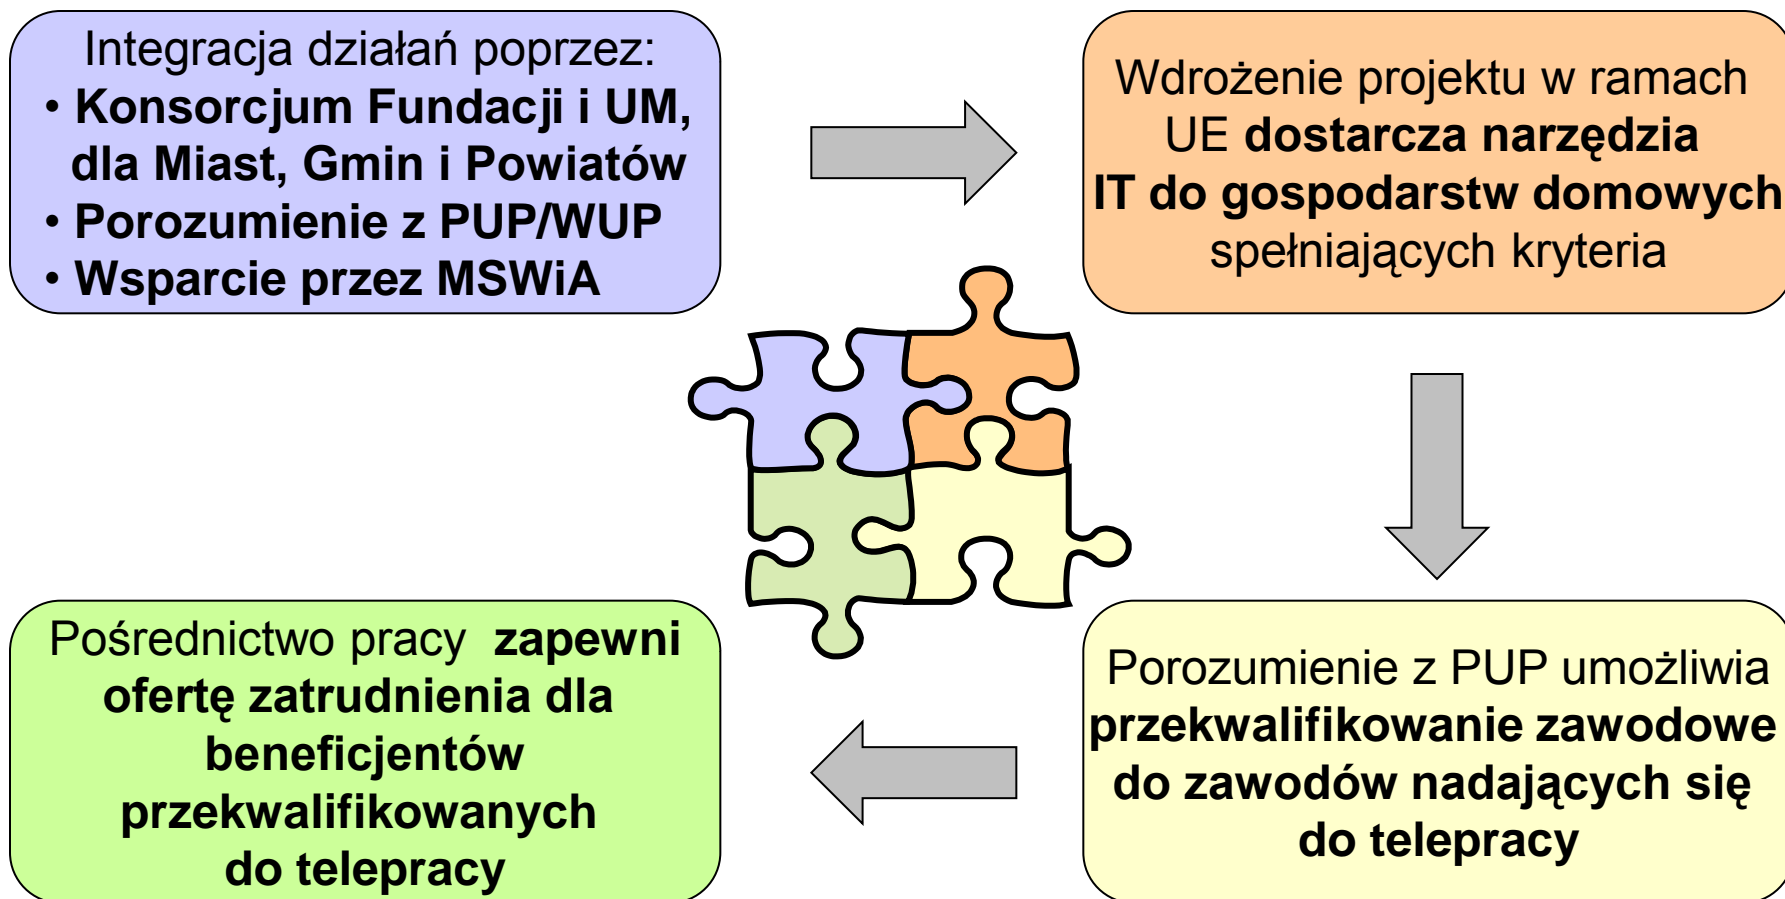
Integracja działań poprzez:
• Konsorcjum Fundacji i UM, dla Miast, Gmin i Powiatów
• Porozumienie z PUP/WUP
• Wsparcie przez MSWiA

Wdrożenie projektu w ramach UE dostarcza narzędzia IT do gospodarstw domowych spełniających kryteria

Porozumienie z PUP umożliwia przekwalifikowanie zawodowe do zawodów nadających się do telepracy

Pośrednictwo pracy zapewni ofertę zatrudnienia dla beneficjentów przekwalifikowanych do telepracy